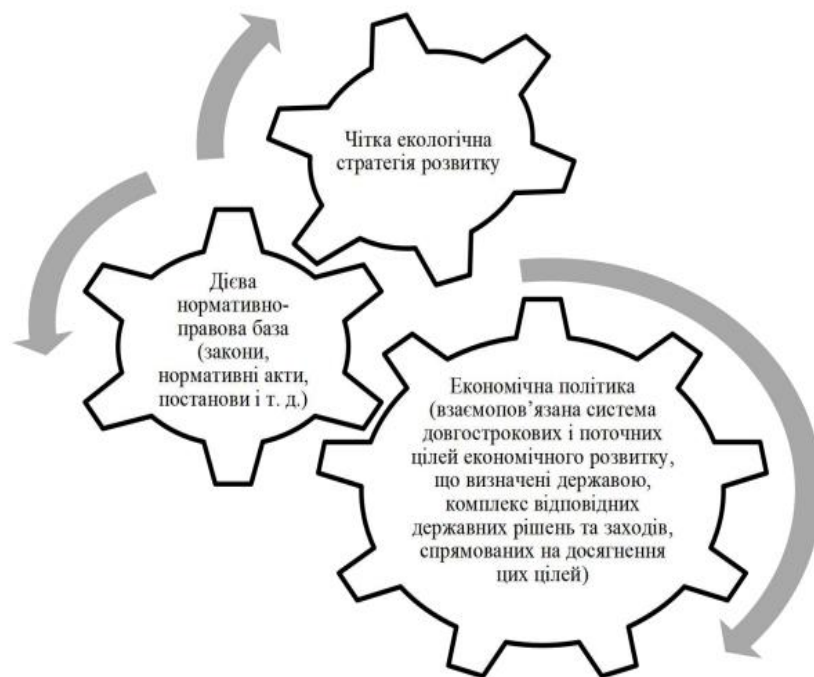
Чітка екологічна стратегія розвитку

Дієва нормативно-правова база (закони, нормативні акти, постанови і т. д.)

Економічна політика (взаємопов'язана система довгострокових і поточних цілей економічного розвитку, що визначені державою, комплекс відповідних державних рішень та заходів, спрямованих на досягнення цих цілей)